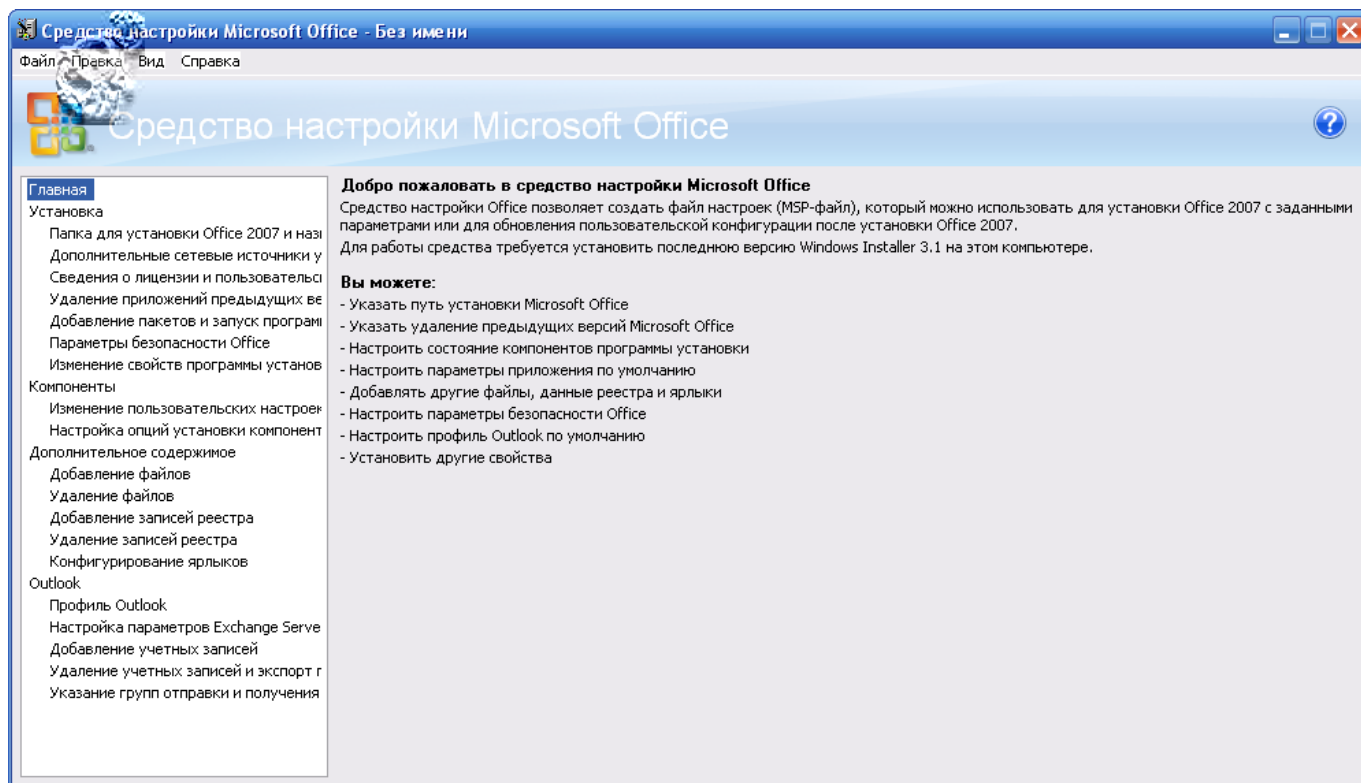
Средство настройки Microsoft Office - Без имени

Файл Правка Вид Справка

Средство настройки Microsoft Office

Главная
Установка
Папка для установки Office 2007 и назі
Дополнительные сетевые источники у
Сведения о лицензии и пользовательс
Удаление приложений предыдущих ве
Добавление пакетов и запуск програм
Параметры безопасности Office
Изменение свойств программы установ
Компоненты
Изменение пользовательских настроек
Настройка опций установки компонент
Дополнительное содержимое
Добавление файлов
Удаление файлов
Добавление записей реестра
Удаление записей реестра
Конфигурирование ярлыков
Outlook
Профиль Outlook
Настройка параметров Exchange Serve
Добавление учетных записей
Удаление учетных записей и экспорт г
Указание групп отправки и получения

Добро пожаловать в средство настройки Microsoft Office
Средство настройки Office позволяет создать файл настроек (MSP-файл), который можно использовать для установки Office 2007 с заданными параметрами или для обновления пользовательской конфигурации после установки Office 2007.
Для работы средства требуется установить последнюю версию Windows Installer 3.1 на этом компьютере.

Вы можете:
- Указать путь установки Microsoft Office
- Указать удаление предыдущих версий Microsoft Office
- Настроить состояние компонентов программы установки
- Настроить параметры приложения по умолчанию
- Добавлять другие файлы, данные реестра и ярлыки
- Настроить параметры безопасности Office
- Настроить профиль Outlook по умолчанию
- Установить другие свойства